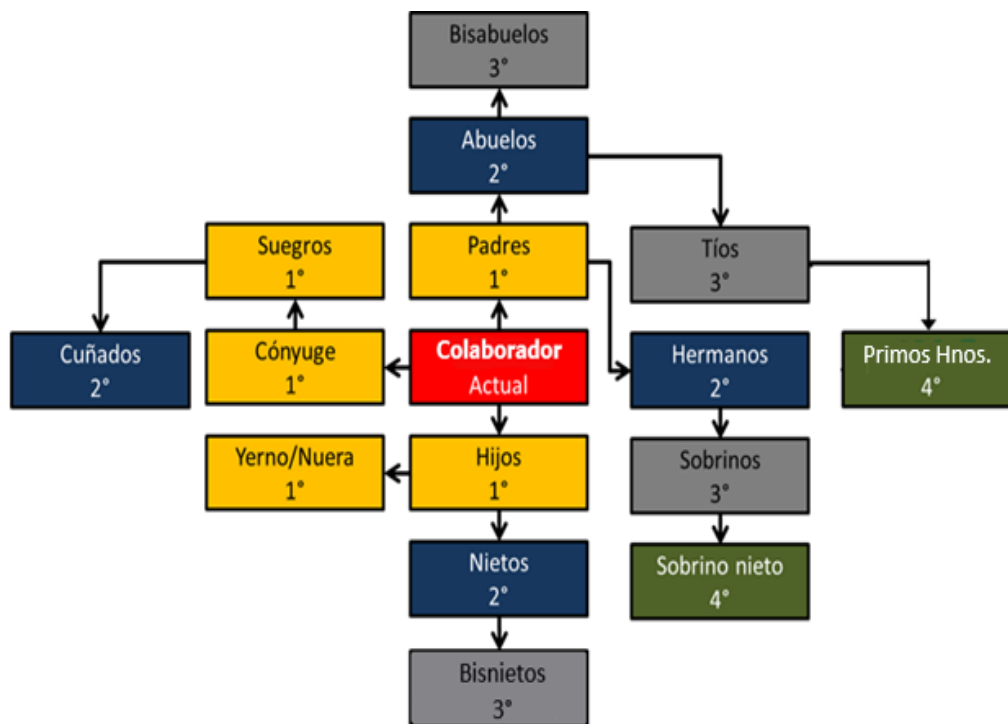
Bisabuelos
3°

Abuelos
2°

Suegros
1°

Padres
1°

Tíos
3°

Cuñados
2°

Cónyuge
1°

Colaborador
Actual

Hermanos
2°

Primos Hnos.
4°

Yerno/Nuera
1°

Hijos
1°

Sobrinos
3°

Nietos
2°

Sobrino nieto
4°

Bisnietos
3°